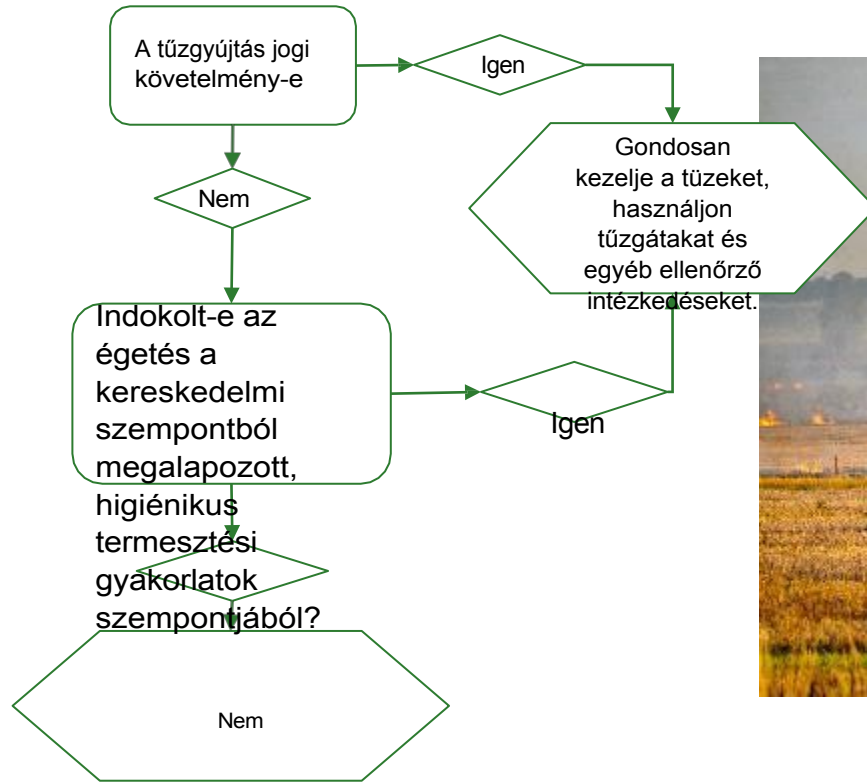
A tűzgyújtás jogi követelmény-e

Igen

Gondosan kezelje a tüzeket, használjon tűzgátakat és egyéb ellenőrző intézkedéseket.

Nem

Indokolt-e az égetés a kereskedelmi szempontból megalapozott, higiénikus termesztési gyakorlatok szempontjából?

Igen

Nem